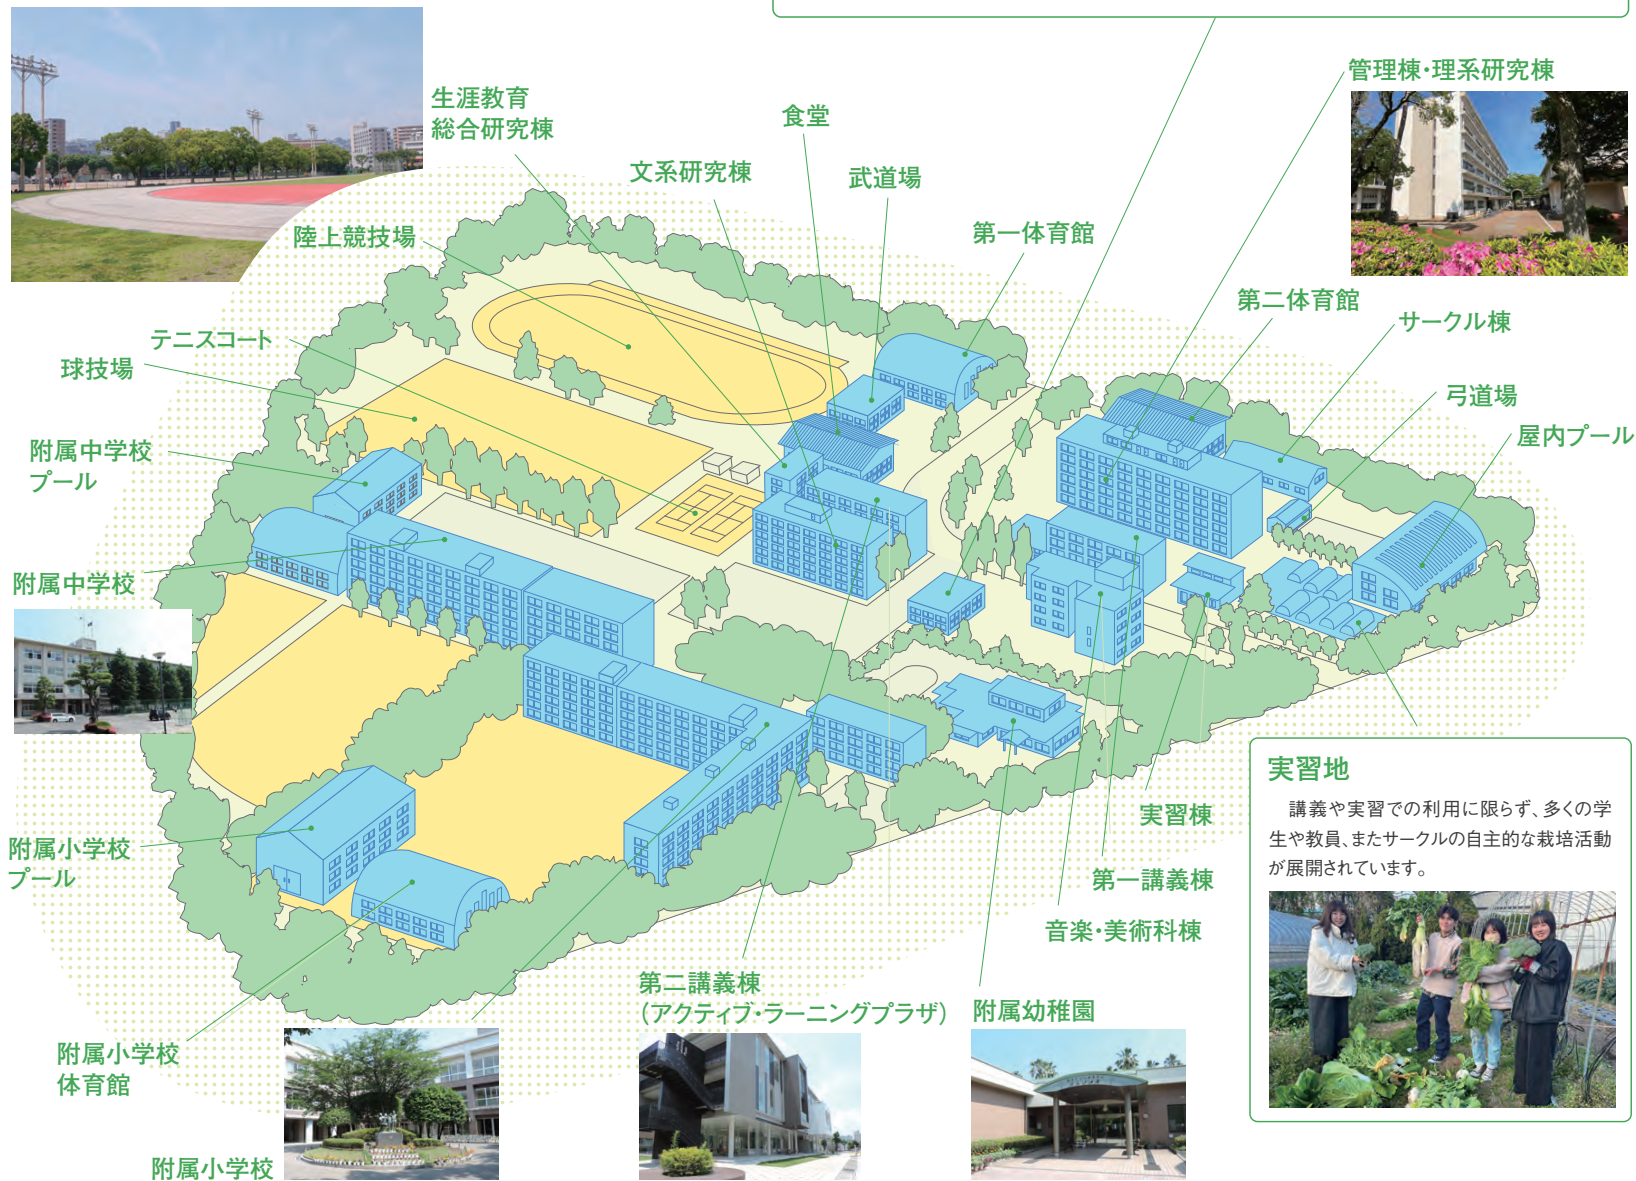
生涯教育
総合研究棟

食堂

文系研究棟

武道場

陸上競技場

第一体育館

管理棟・理系研究棟

第二体育館

サークル棟

テニスコート

球技場

弓道場

屋内プール

附属中学校
プール

附属中学校

実習地

講義や実習での利用に限らず、多くの学生や教員、またサークルの自主的な栽培活動が展開されています。

実習棟

第一講義棟

音楽・美術科棟

附属小学校
プール

第二講義棟
(アクティブ・ラーニングプラザ)

附属幼稚園

附属小学校
体育館

附属小学校